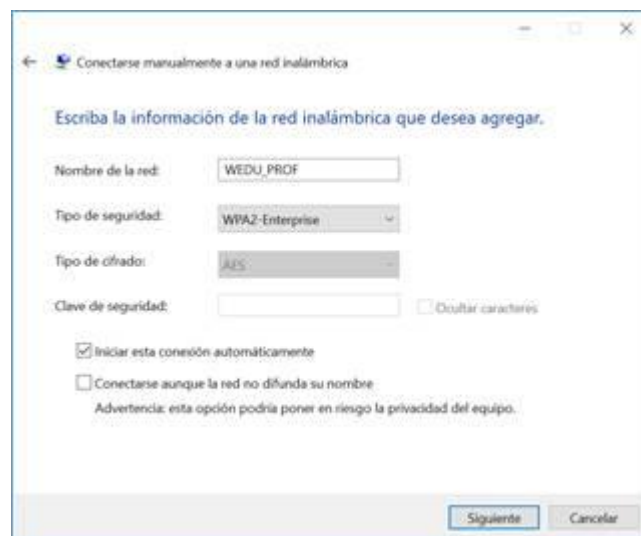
Conectarse manualmente a una red inalámbrica

Escriba la información de la red inalámbrica que desea agregar.

Nombre de la red: WEDU_PROF

Tipo de seguridad: WPA2-Enterprise

Tipo de cifrado: AES

Clave de seguridad: Ocultar caracteres

Iniciar esta conexión automáticamente

Conectarse aunque la red no difunda su nombre

Advertencia: esta opción podría poner en riesgo la privacidad del equipo.

Siguiente Cancelar